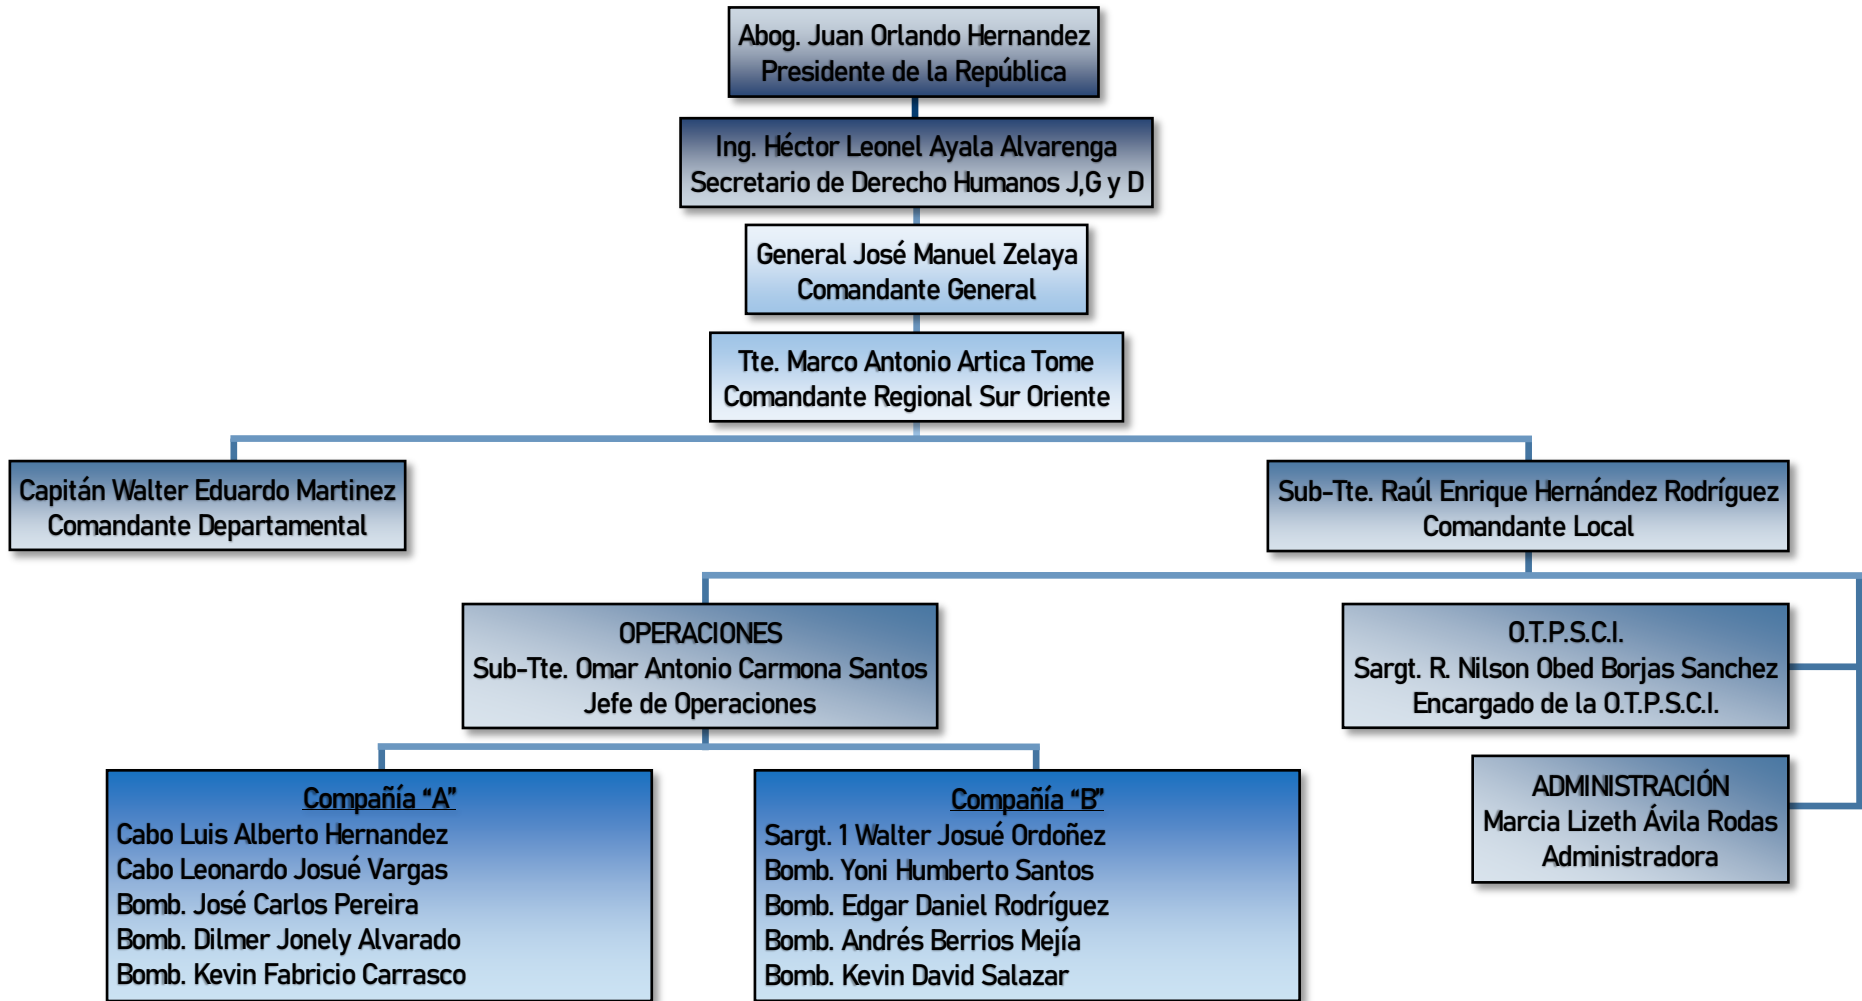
Abog. Juan Orlando Hernandez
Presidente de la República

Ing. Héctor Leonel Ayala Alvarenga
Secretario de Derecho Humanos J,G y D

General José Manuel Zelaya
Comandante General

Tte. Marco Antonio Artica Tome
Comandante Regional Sur Oriente

Capitán Walter Eduardo Martinez
Comandante Departamental

Sub-Tte. Raúl Enrique Hernández Rodríguez
Comandante Local

OPERACIONES
Sub-Tte. Omar Antonio Carmona Santos
Jefe de Operaciones

O.T.P.S.C.I.
Sargt. R. Nilson Obed Borjas Sanchez
Encargado de la O.T.P.S.C.I.

ADMINISTRACIÓN
Marcia Lizeth Ávila Rodas
Administradora

Compañía "A"
Cabo Luis Alberto Hernandez
Cabo Leonardo Josué Vargas
Bomb. José Carlos Pereira
Bomb. Dilmer Jonely Alvarado
Bomb. Kevin Fabricio Carrasco

Compañía "B"
Sargt. 1 Walter Josué Ordoñez
Bomb. Yoni Humberto Santos
Bomb. Edgar Daniel Rodríguez
Bomb. Andrés Berrios Mejía
Bomb. Kevin David Salazar